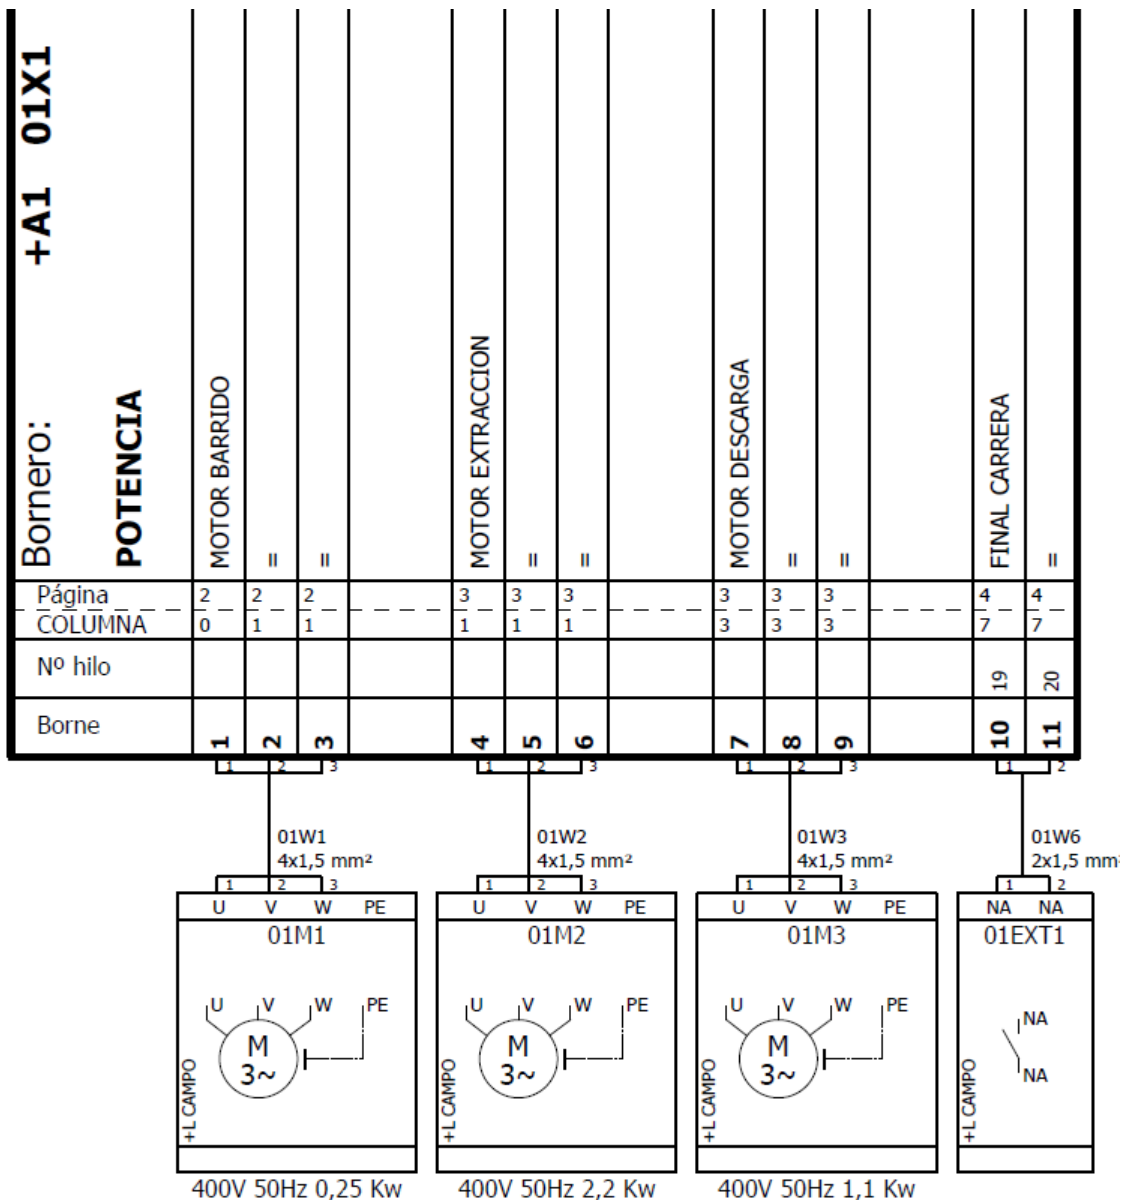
+A1 01X1

Bornero:
POTENCIA

| | MOTOR BARRIDO | " | " | | MOTOR EXTRACCION | " | " | | MOTOR DESCARGA | " | " | | FINAL CARRERA | " |
|---|---|---|---|---|---|---|---|---|---|---|---|---|---|---|
| Página | 2 | 2 | 2 | | 3 | 3 | 3 | | 3 | 3 | 3 | | 4 | 4 |
| COLUMNA | 0 | 1 | 1 | | 1 | 1 | 1 | | 3 | 3 | 3 | | 7 | 7 |
| Nº hilo | | | | | | | | | | | | | 19 | 20 |
| Borne | 1 | 2 | 3 | | 4 | 5 | 6 | | 7 | 8 | 9 | | 10 | 11 |

1 2 3
01W1
4x1,5 mm²
1 2 3
U V W PE
01M1
U V W PE
M
3~
+L CAMPO
400V 50Hz 0,25 Kw

1 2 3
01W2
4x1,5 mm²
1 2 3
U V W PE
01M2
U V W PE
M
3~
+L CAMPO
400V 50Hz 2,2 Kw

1 2 3
01W3
4x1,5 mm²
1 2 3
U V W PE
01M3
U V W PE
M
3~
+L CAMPO
400V 50Hz 1,1 Kw

1 2
01W6
2x1,5 mm
1 2
NA NA
01EXT1
NA
NA
+L CAMPO